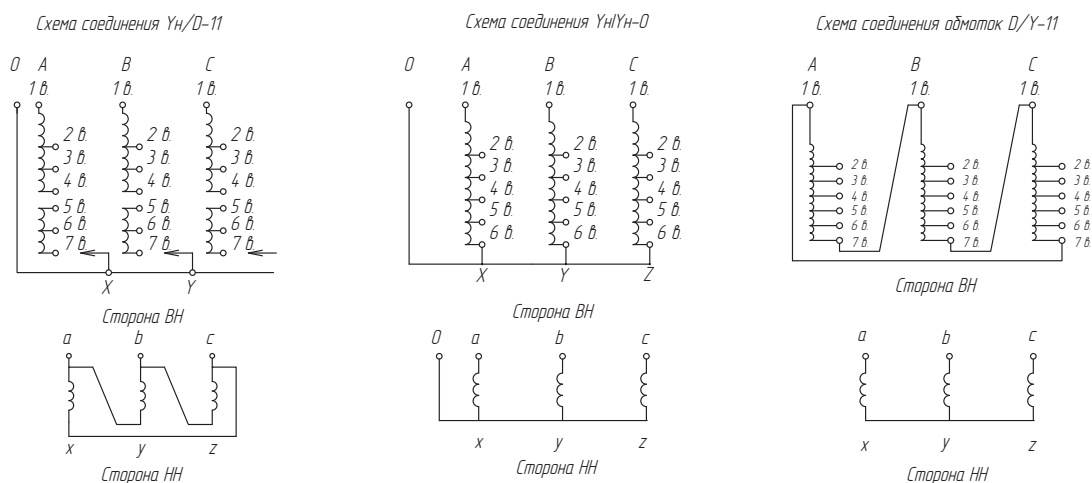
Схема соединения Yн/D-11

O A B C
1 в. 1 в. 1 в.
2 в. 2 в. 2 в.
3 в. 3 в. 3 в.
4 в. 4 в. 4 в.
5 в. 5 в. 5 в.
6 в. 6 в. 6 в.
7 в. 7 в. 7 в.
X Y
Сторона ВН
a b c
x y z
Сторона НН

Схема соединения Yн/Yн-0

O A B C
1 в. 1 в. 1 в.
2 в. 2 в. 2 в.
3 в. 3 в. 3 в.
4 в. 4 в. 4 в.
5 в. 5 в. 5 в.
6 в. 6 в. 6 в.
X Y Z
Сторона ВН
O a b c
x y z
Сторона НН

Схема соединения обмоток D/Y-11

A B C
1 в. 1 в. 1 в.
2 в. 2 в. 2 в.
3 в. 3 в. 3 в.
4 в. 4 в. 4 в.
5 в. 5 в. 5 в.
6 в. 6 в. 6 в.
7 в. 7 в. 7 в.
Сторона ВН
a b c
x y z
Сторона НН